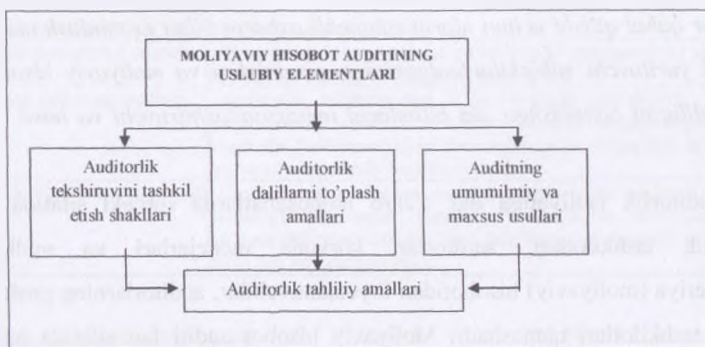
MOLIYAVIY HISOBOT AUDITINING USLUBIY ELEMENTLARI

Auditorlik tekshiruvini tashkil etish shakllari

Auditorlik dalillarni to'plash amallari

Auditning umumilmiy va maxsus usullari

Auditorlik tahliliy amallari